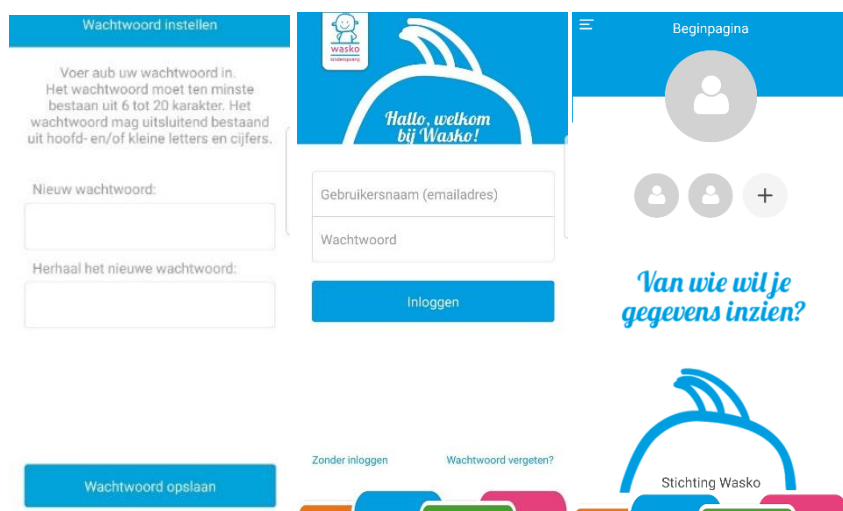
Wachtwoord instellen

Voer aub uw wachtwoord in. Het wachtwoord moet ten minste bestaan uit 6 tot 20 karakter. Het wachtwoord mag uitsluitend bestaand uit hoofd- en/of kleine letters en cijfers.

Nieuw wachtwoord:

Herhaal het nieuwe wachtwoord:

Wachtwoord opslaan

wasko
kinderopvang

Hallo, welkom bij Wasko!

Gebruikersnaam (emailadres)

Wachtwoord

Inloggen

Zonder inloggen

Wachtwoord vergeten?

Beginpagina

+

Van wie wil je gegevens inzien?

Stichting Wasko